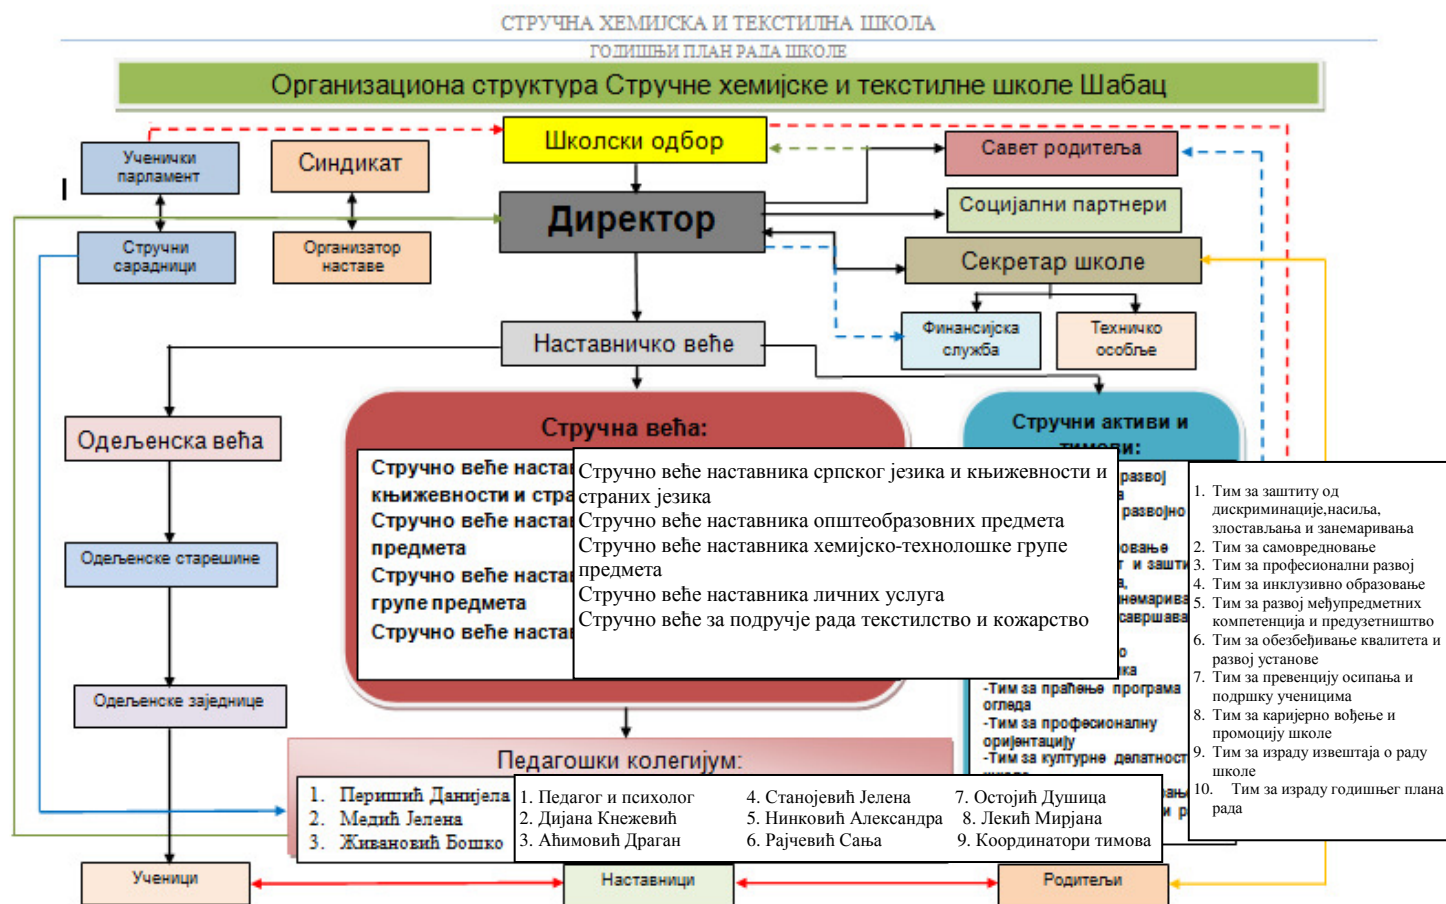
СТРУЧНА ХЕМИЈСКА И ТЕКСТИЛНА ШКОЛА
ГОДИШЊИ ПЛАН РАДА ШКОЛЕ

Организациона структура Стручне хемијске и текстилне школе Шабац

Школски одбор

Ученички парламент

Синдикат

Савет родитеља

Директор

Социјални партнери

Стручни сарадници

Организатор наставе

Секретар школе

Финансијска служба

Техничко особље

Наставничко веће

Одељенска већа

Стручна већа:

Стручно веће наста
књижевности и стра
Стручно веће наста
предмета
Стручно веће наста
групе предмета
Стручно веће наста

Стручно веће наставника српског језика и књижевности и страних језика
Стручно веће наставника општеобразовних предмета
Стручно веће наставника хемијско-технолошке групе предмета
Стручно веће наставника личних услуга
Стручно веће за подручје рада текстилство и кожарство

Стручни активи и тимови:

-Тим за праћење програма огледа
-Тим за професионалну оријентацију
-Тим за културне делатност

1. Тим за заштиту од дискриминације,насиља, злостављања и занемаривања
2. Тим за самовредновање
3. Тим за професионални развој
4. Тим за инклузивно образовање
5. Тим за развој међупредметних компетенција и предузетништво
6. Тим за обезбеђивање квалитета и развој установе
7. Тим за превенцију осипања и подршку ученицима
8. Тим за каријерно вођење и промоцију школе
9. Тим за израду извештаја о раду школе
10. Тим за израду годишњег плана рада

Одељенске старешине

Одељенске заједнице

Педагошки колегијум:

1. Перишић Данијела
2. Медић Јелена
3. Живановић Бошко

1. Педагог и психолог
2. Дијана Кнежевић
3. Аћимовић Драган
4. Станојевић Јелена
5. Нинковић Александра
6. Рајчевић Сања
7. Остојић Душица
8. Лекић Мирјана
9. Координатори тимова

Ученици

Наставници

Родитељи